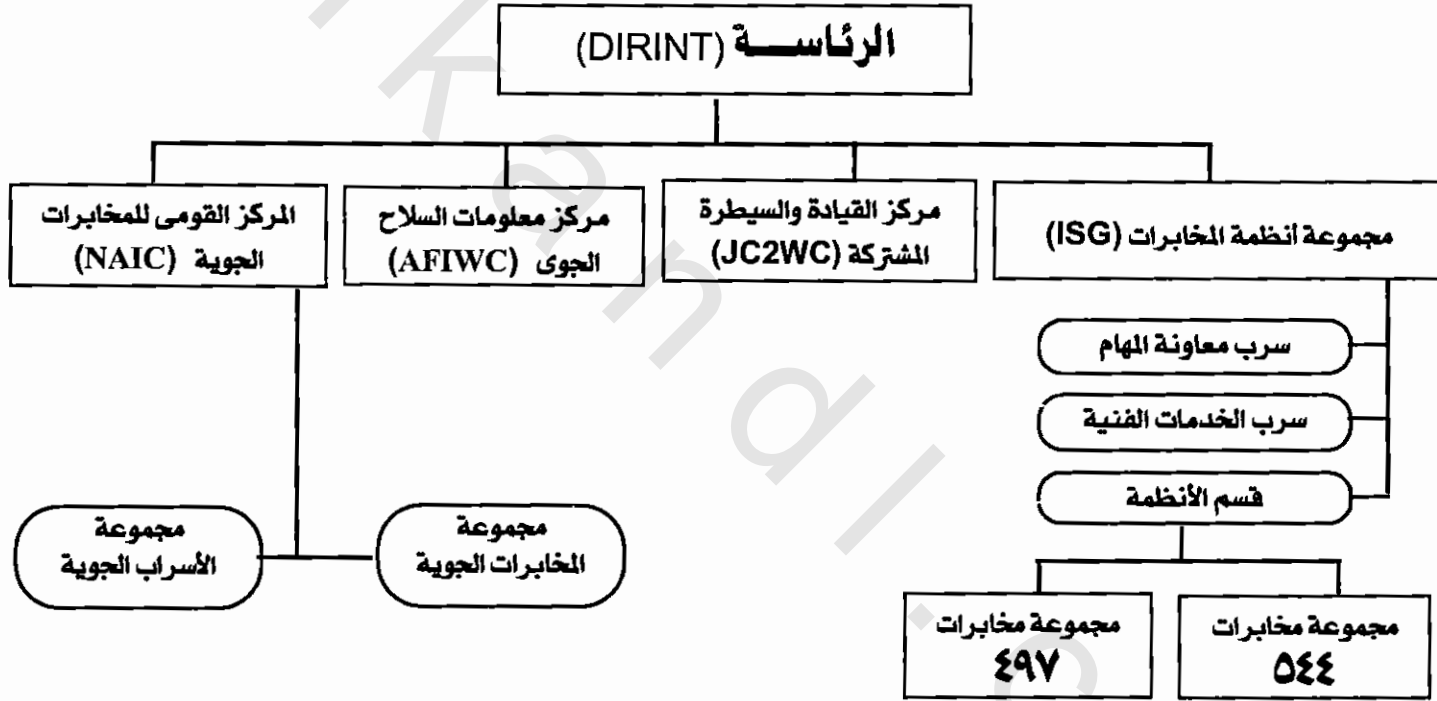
الرئاســة (DIRINT)

مجموعة انظمة المخابرات (ISG)

مركز القيادة والسيطرة المشتركة (JC2WC)

مركز معلومات السلاح الجوى (AFIWC)

المركز القومى للمخابرات الجوية (NAIC)

سرب معاونة المهام

سرب الخدمات الفنية

قسم الأنظمة

مجموعة مخابرات ٥٤٤

مجموعة مخابرات ٤٩٧

مجموعة المخابرات الجوية

مجموعة الأسراب الجوية